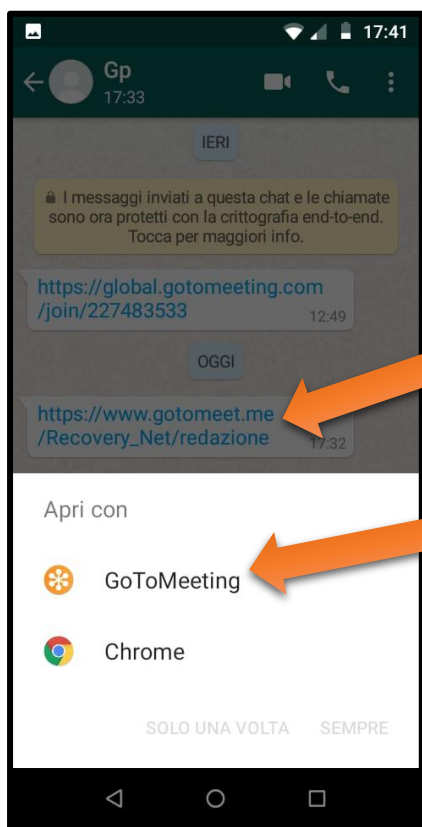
17:41

Gp
17:33

IERI

I messaggi inviati a questa chat e le chiamate sono ora protetti con la crittografia end-to-end. Tocca per maggiori info.

https://global.gotomeeting.com/join/227483533 12:49

OGGI

https://www.gotomeet.me/Recovery_Net/redazione 17:32

Apri con

GoToMeeting

Chrome

SOLO UNA VOLTA SEMPRE